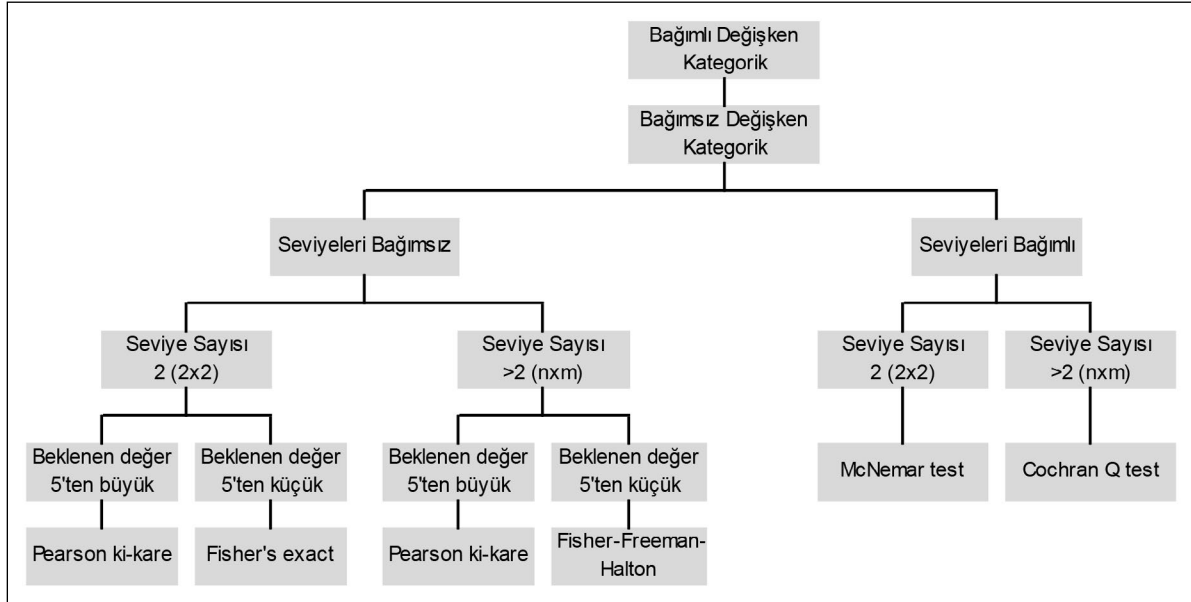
Bağımlı Değişken Kategorik

Bağımsız Değişken Kategorik

Seviyeleri Bağımsız

Seviyeleri Bağımlı

Seviye Sayısı 2 (2x2)

Seviye Sayısı >2 (nxm)

Seviye Sayısı 2 (2x2)

Seviye Sayısı >2 (nxm)

Beklenen değer 5'ten büyük

Beklenen değer 5'ten küçük

Beklenen değer 5'ten büyük

Beklenen değer 5'ten küçük

McNemar test

Cochran Q test

Pearson ki-kare

Fisher's exact

Pearson ki-kare

Fisher-Freeman-Halton